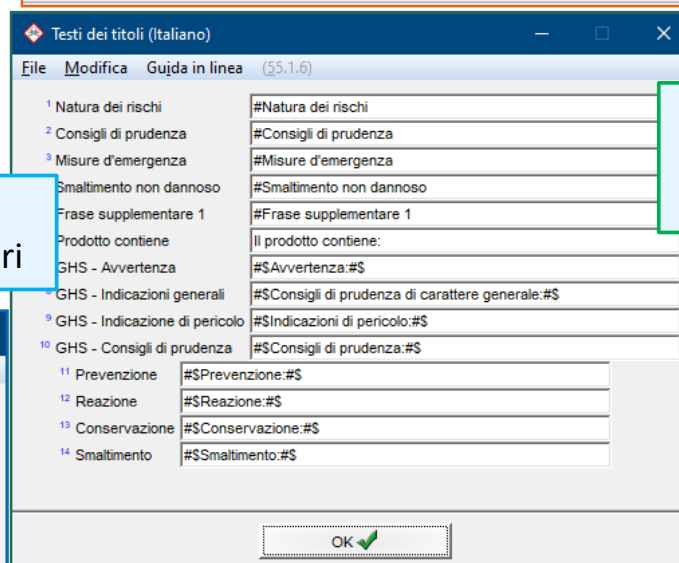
Testi dei titoli (Italiano)

File Modifica Gujda in linea (55.1.6)

| | |
|---|---|
| 1 Natura dei rischi | #Natura dei rischi |
| 2 Consigli di prudenza | #Consigli di prudenza |
| 3 Misure d'emergenza | #Misure d'emergenza |
| Smaltimento non dannoso | #Smaltimento non dannoso |
| Frase supplementare 1 | #Frase supplementare 1 |
| Prodotto contiene | Il prodotto contiene: |
| GHS - Avvertenza | #$Avvertenza:#$ |
| GHS - Indicazioni generali | #$Consigli di prudenza di carattere generale:#$ |
| 9 GHS - Indicazione di pericolo | #$Indicazioni di pericolo:#$ |
| 10 GHS - Consigli di prudenza | #$Consigli di prudenza:#$ |
| 11 Prevenzione | #$Prevenzione:#$ |
| 12 Reazione | #$Reazione:#$ |
| 13 Conservazione | #$Conservazione:#$ |
| 14 Smaltimento | #$Smaltimento:#$ |

ri

OK